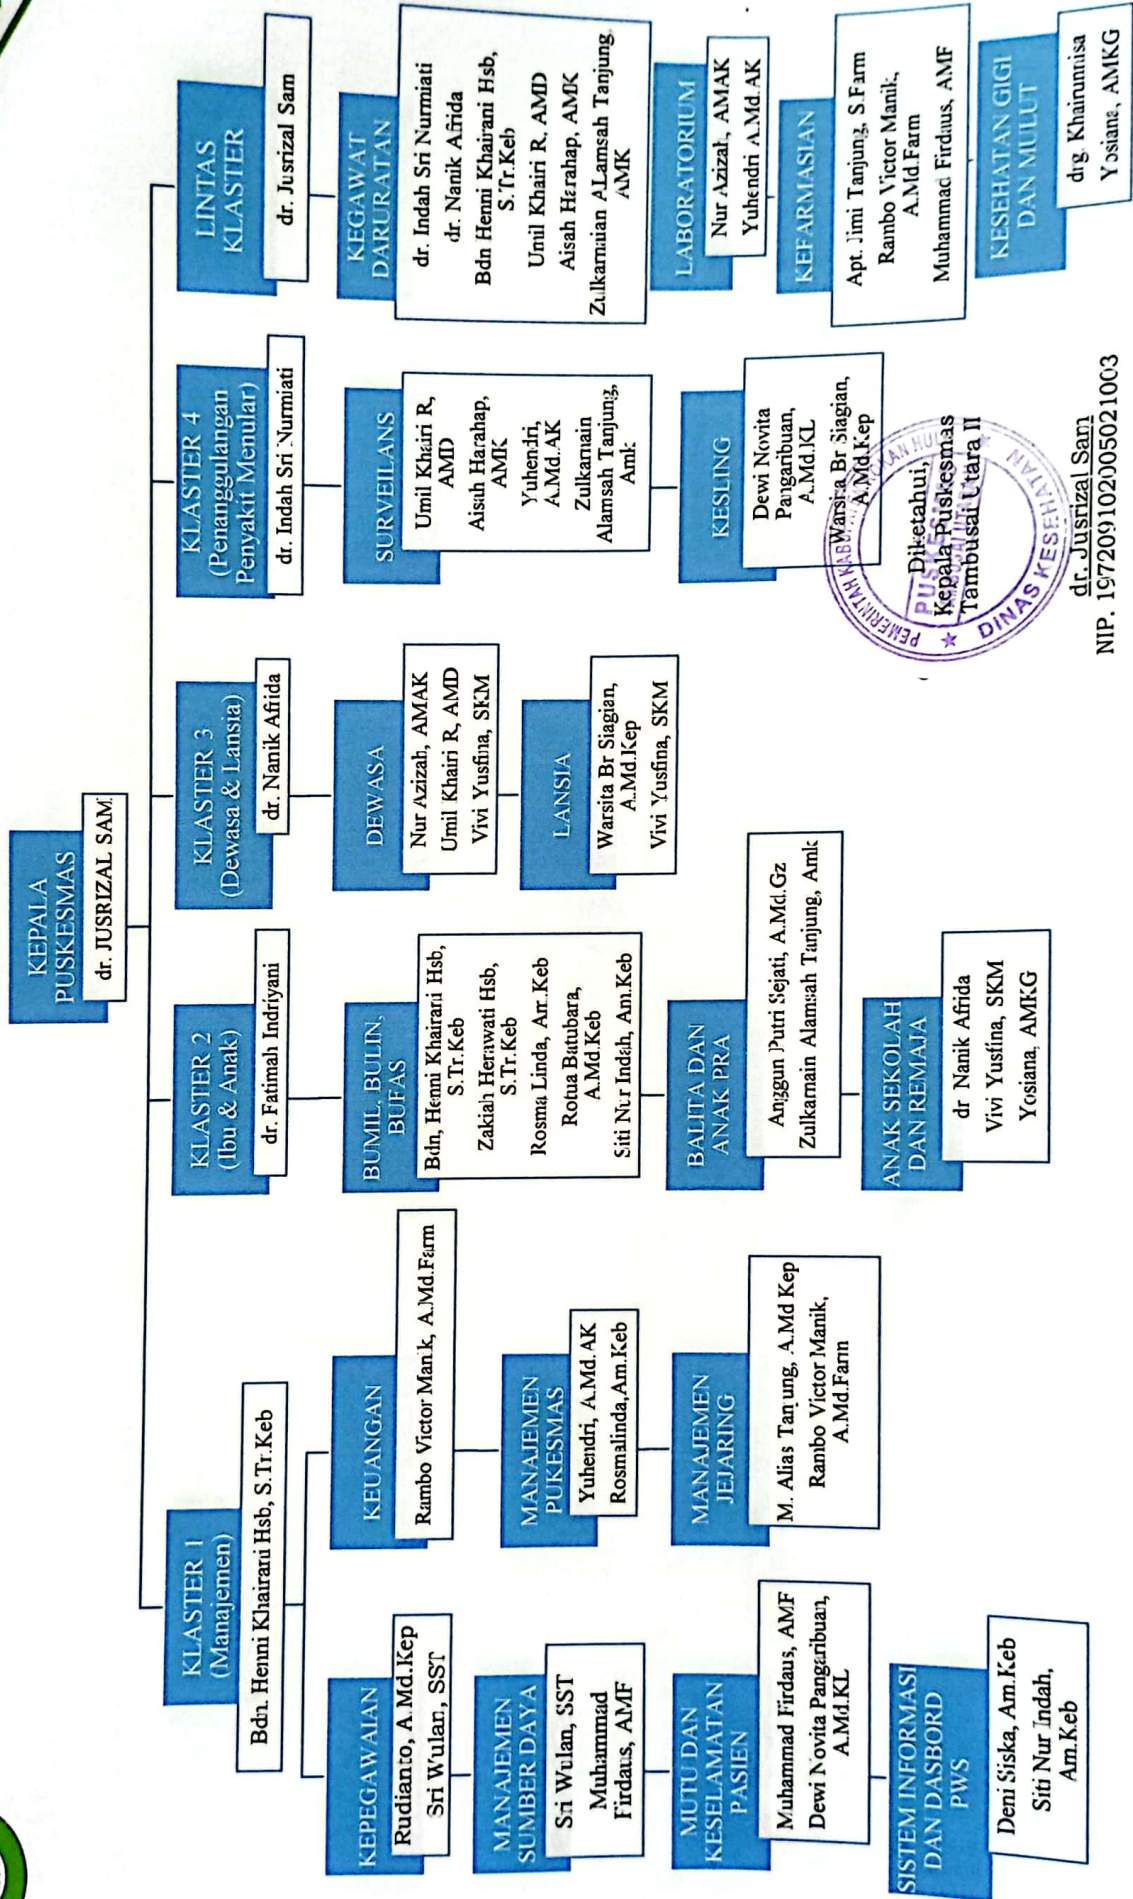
KEPALA PUSKESMAS
dr. JUSRIZAL SAM

KLASTER 1 (Manajemen)
Bdn. Henni Khairani Hsb, S.Tr.Keb

KEPEGAWAIAN
Rudianto, A.Md.Kep
Sri Wulan, SST

MANAJEMEN SUMBER DAYA
Sri Wulan, SST
Muhammad Firdaus, AMF

MUTU DAN KESELAMATAN PASIEN
Muhammad Firdaus, AMF
Dewi Novita Pangaribuan, A.Md.KL

SISTEM INFORMASI DAN DASBORD PWS
Deni Siska, Am.Keb
Siti Nur Indah, Am.Keb

KEUANGAN
Rambo Victor Manik, A.Md.Farm

MANAJEMEN PUKESMAS
Yuhendri, A.Md.AK
Rosmalinda, Am.Keb

MANAJEMEN JEJARING
M. Alias Tanjung, A.Md Kep
Rambo Victor Manik, A.Md.Farm

KLASTER 2 (Ibu & Anak)
dr. Fatimah Indriyani

BUMIL, BULIN, BUFAS
Bdn. Henni Khairani Hsb, S.Tr.Keb
Zakiah Herawati Hsb, S.Tr.Keb
Rosma Linda, Am.Keb
Rotua Batubara, A.Md.Keb
Siti Nur Indah, Am.Keb

BALITA DAN ANAK PRA
Anggun Putri Sejati, A.Md.Gz
Zulkarnain Alamsah Tanjung, Amk

ANAK SEKOLAH DAN REMAJA
dr. Nanik Afrida
Vivi Yusfina, SKM
Yosiana, AMKG

KLASTER 3 (Dewasa & Lansia)
dr. Nanik Afrida

DEWASA
Nur Azizah, AMAK
Umil Khairi R, AMD
Vivi Yusfina, SKM

LANSIA
Warsita Br Siagian, A.Md.Kep
Vivi Yusfina, SKM

KLASTER 4 (Penanggulangan Penyakit Menular)
dr. Indah Sri Nurmiati

SURVEILANS
Umil Khairi R, AMD
Aisah Harahap, AMK
Yuhendri, A.Md.AK
Zulkarnain Alamsah Tanjung, Amk

KESLING
Dewi Novita Pangaribuan, A.Md.KL
Warsita Br Siagian, A.Md.Kep

LINTAS KLASTER
dr. Jusrizal Sam

KEGAWAT DARURATAN
dr. Indah Sri Nurmiati
dr. Nanik Afrida
Bdn Henni Khairani Hsb, S.Tr.Keb
Umil Khairi R, AMD
Aisah Harahap, AMK
Zulkarnaian ALamsah Tanjung, AMK

LABORATORIUM
Nur Azizah, AMAK
Yuhendri A.Md.AK

KEFARMASIAN
Apt. Jimi Tanjung, S.Farm
Rambo Victor Manik, A.Md.Farm
Muhammad Firdaus, AMF

KESEHATAN GIGI DAN MULUT
drg. Khairunnisa
Yosiana, AMKG

Diketahui,
Kepala Puskesmas
Tambusai Utara II
PEMERINTAH KABUPATEN ROKAN HULU DINAS KESEHATAN PUSKESMAS TAMBUSAI UTARA II

dr. Jusrizal Sam
NIP. 197209102005021003